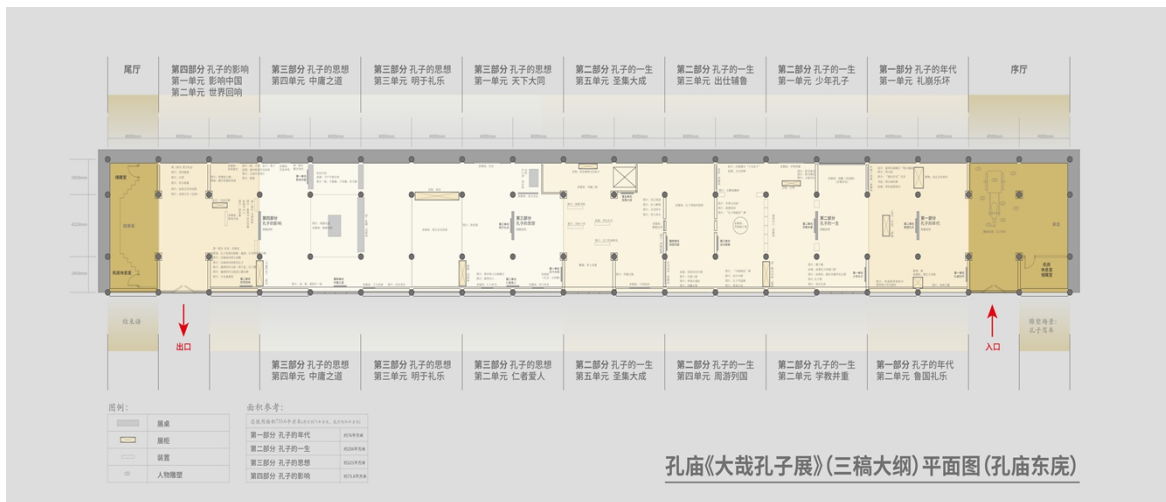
尾厅

第四部分 孔子的影响
第一单元 影响中国
第二单元 世界回响

第三部分 孔子的思想
第四单元 中庸之道

第三部分 孔子的思想
第三单元 明于礼乐

第三部分 孔子的思想
第一单元 天下大同

第二部分 孔子的一生
第五单元 圣集大成

第二部分 孔子的一生
第三单元 出仕辅鲁

第二部分 孔子的一生
第一单元 少年孔子

第一部分 孔子的年代
第一单元 礼崩乐坏

序厅

出口

入口

第三部分 孔子的思想
第四单元 中庸之道

第三部分 孔子的思想
第三单元 明于礼乐

第三部分 孔子的思想
第二单元 仁者爱人

第二部分 孔子的一生
第五单元 圣集大成

第二部分 孔子的一生
第四单元 周游列国

第二部分 孔子的一生
第二单元 学教并重

第一部分 孔子的年代
第二单元 鲁国礼乐

图例：
展桌
展柜
装置
人物雕塑

面积参考：
第一部分 孔子的年代
第二部分 孔子的一生
第三部分 孔子的思想
第四部分 孔子的影响

孔庙《大哉孔子展》(三稿大纲) 平面图 (孔庙东庑)